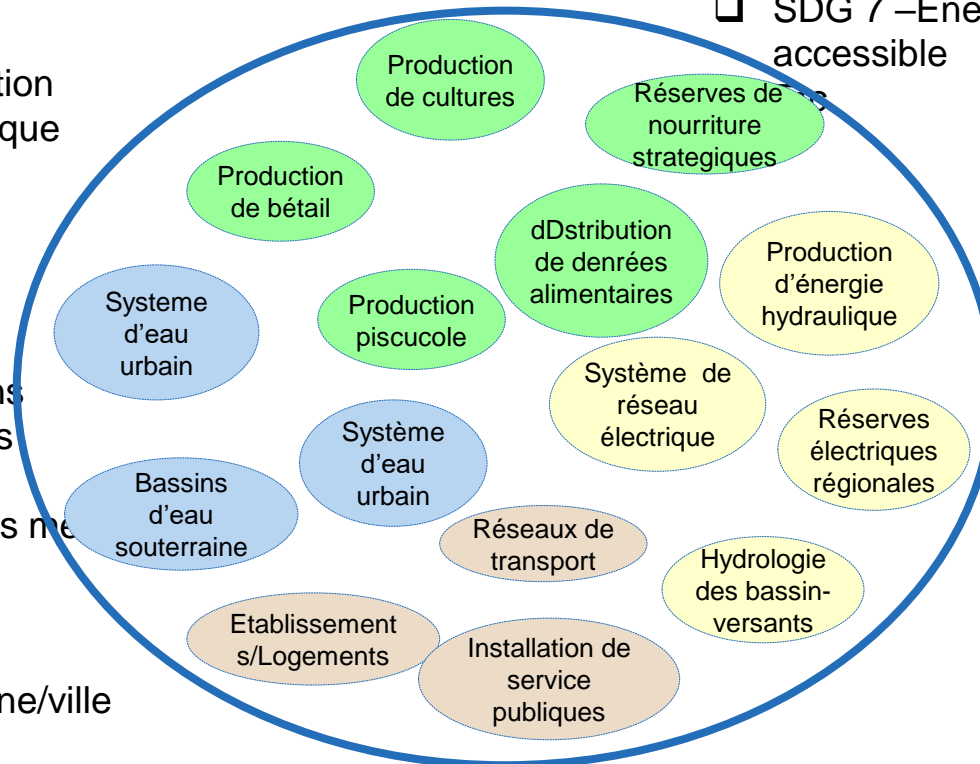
tion
que

ns
s

s me

ne/ville

❑ SDG 7 –Ene
accessible

Production de cultures

Réserves de nourriture strategiques

Production de bétail

dDstribution de denrées alimentaires

Production d'énergie hydraulique

Systeme d'eau urbain

Production piscucole

Système de réseau électrique

Réserves électriques régionales

Système d'eau urbain

Bassins d'eau souterraine

Réseaux de transport

Hydrologie des bassin-versants

Etablissement s/Logements

Installation de service publiques